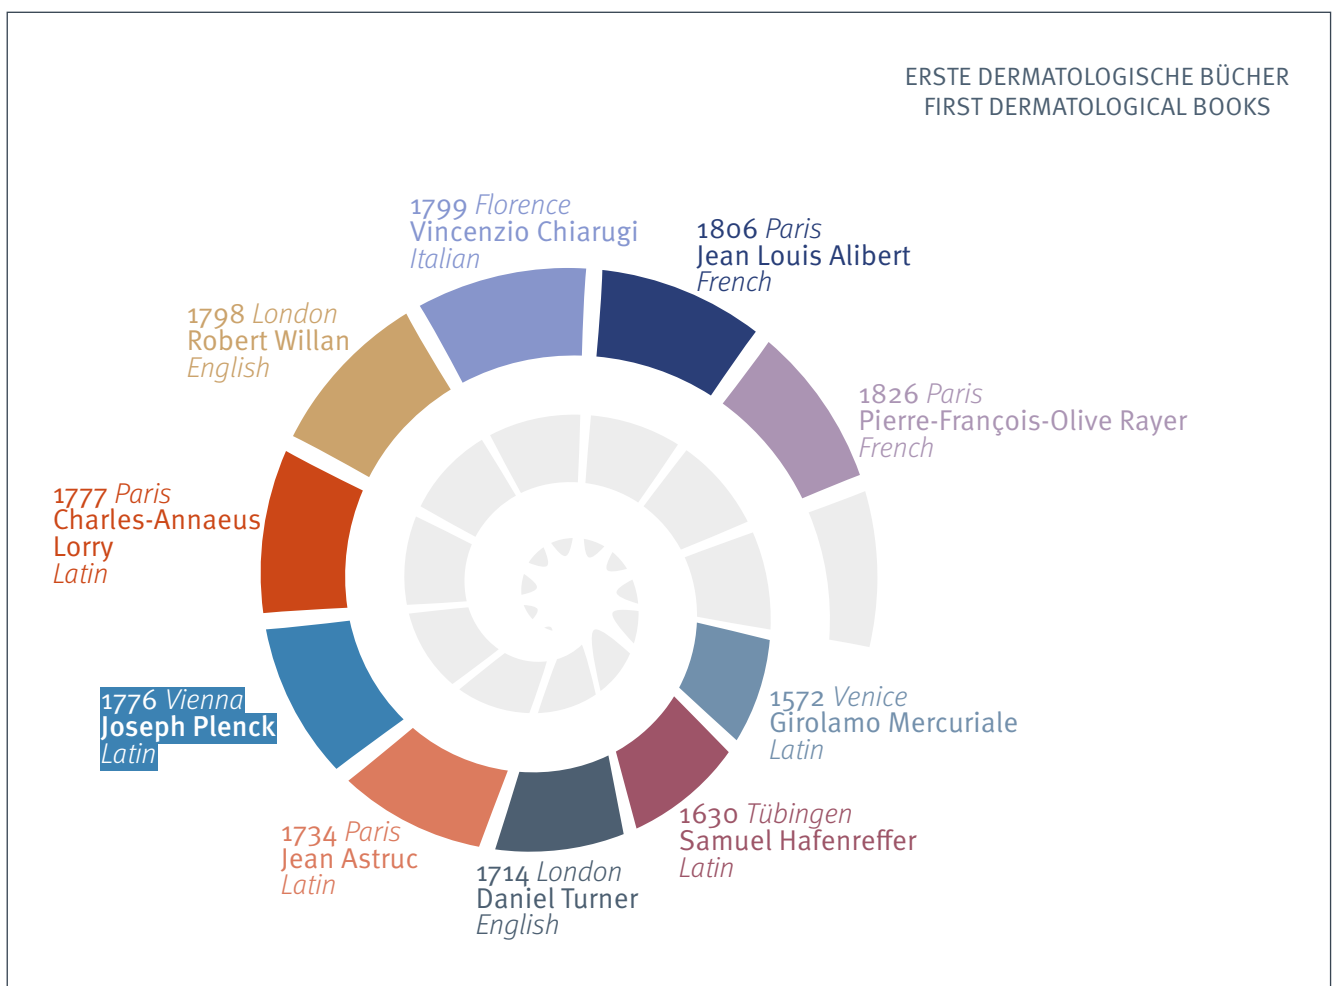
ERSTE DERMATOLOGISCHE BÜCHER
FIRST DERMATOLOGICAL BOOKS

1799 Florence
Vincenzio Chiarugi
Italian

1806 Paris
Jean Louis Alibert
French

1798 London
Robert Willan
English

1826 Paris
Pierre-François-Olive Rayer
French

1777 Paris
Charles-Annaeus Lorry
Latin

1776 Vienna
Joseph Plenck
Latin

1572 Venice
Girolamo Mercuriale
Latin

1630 Tübingen
Samuel Hafenreffer
Latin

1734 Paris
Jean Astruc
Latin

1714 London
Daniel Turner
English